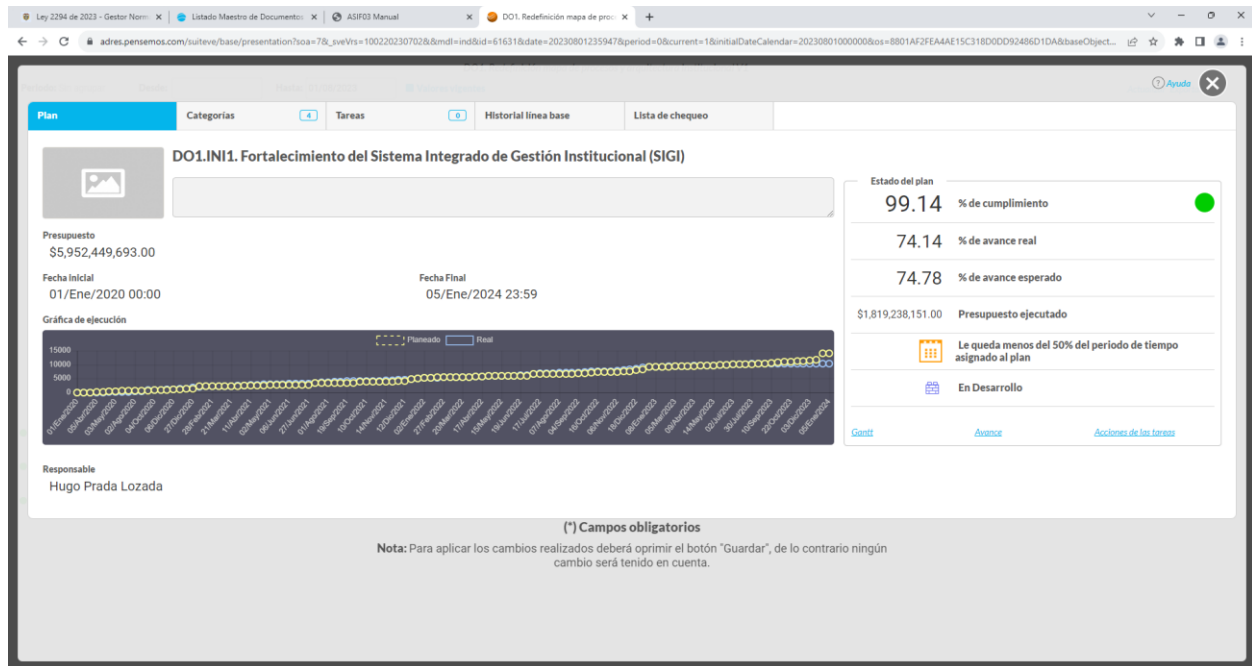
Ley 2294 de 2023 - Gestor Norm ×
Listado Maestro de Documentos ×
ASIF03 Manual ×
DO1. Redefinición mapa de proc ×
+

adres.pensemos.com/suiteve/base/presentation?soa=7&_sveVrs=100220230702&&mdl=ind&id=61631&date=20230801235947&period=0&current=1&initialDateCalendar=20230801000000&os=8801AF2FEA4AE15C318D0DD92486D1DA&baseObject...

Ayuda

Plan
Categorías 4
Tareas 0
Historial línea base
Lista de chequeo

DO1.INI1. Fortalecimiento del Sistema Integrado de Gestión Institucional (SIGI)

Presupuesto
$5,952,449,693.00

Fecha Inicial
01/Ene/2020 00:00

Fecha Final
05/Ene/2024 23:59

Gráfica de ejecución

Planeado Real

15000
10000
5000
0

01/Ene/2020 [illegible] 05/Ene/2024

Estado del plan
99.14 % de cumplimiento
74.14 % de avance real
74.78 % de avance esperado
$1,819,238,151.00 Presupuesto ejecutado
Le queda menos del 50% del periodo de tiempo asignado al plan
En Desarrollo

Gantt
Avance
Acciones de las tareas

Responsable
Hugo Prada Lozada

(*) Campos obligatorios

Nota: Para aplicar los cambios realizados deberá oprimir el botón "Guardar", de lo contrario ningún cambio será tenido en cuenta.